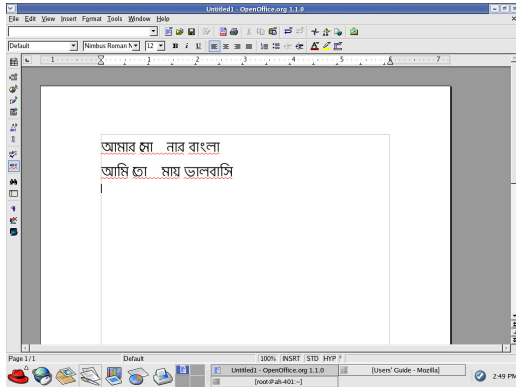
Untitled1 - OpenOffice.org 1.1.0

File Edit View Insert Format Tools Window Help

Default | Nimbus Roman N | 12 | B i U

আমার সো নার বাংলা

আমি তো মায় ভালবাসি

Page 1/1 | Default | 100% | INSRT | STD | HYP

Untitled1 - OpenOffice.org 1.1.0 | [Users' Guide - Mozilla]

[root@ah-401:~]

2:49 PM